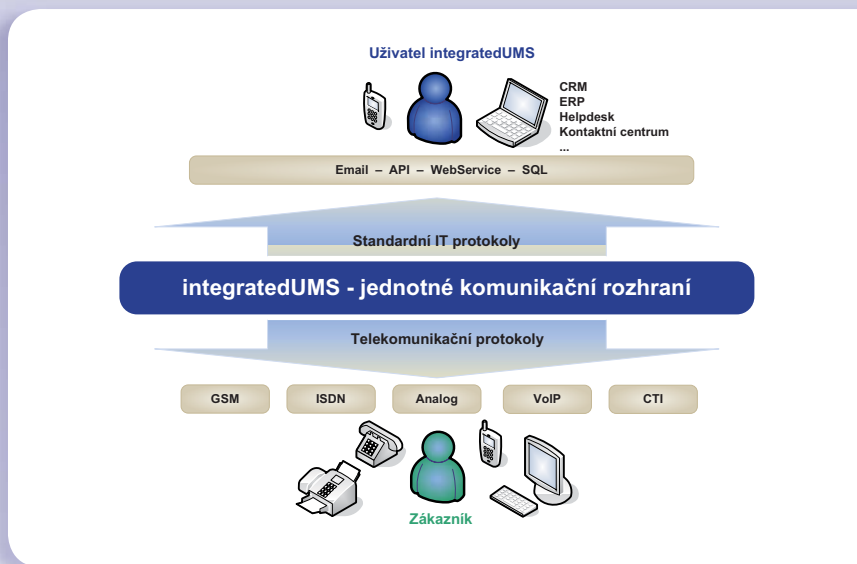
Uživatel integratedUMS

CRM
ERP
Helpdesk
Kontaktní centrum
...

Email – API – WebService – SQL

Standardní IT protokoly

integratedUMS - jednotné komunikační rozhraní

Telekomunikační protokoly

GSM
ISDN
Analog
VoIP
CTI

Zákazník